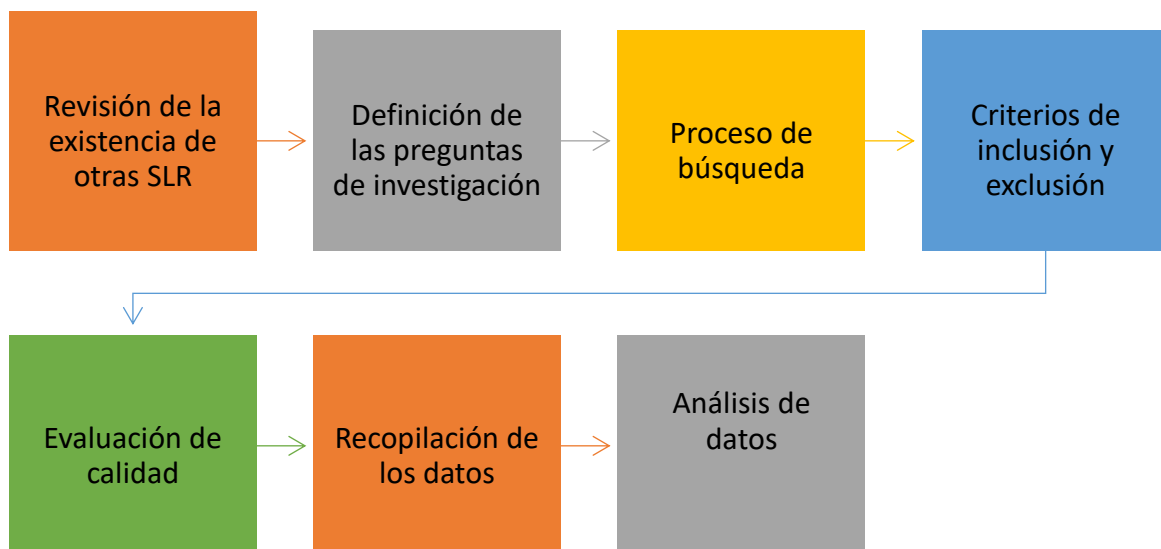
Revisión de la existencia de otras SLR

Definición de las preguntas de investigación

Proceso de búsqueda

Criterios de inclusión y exclusión

Evaluación de calidad

Recopilación de los datos

Análisis de datos